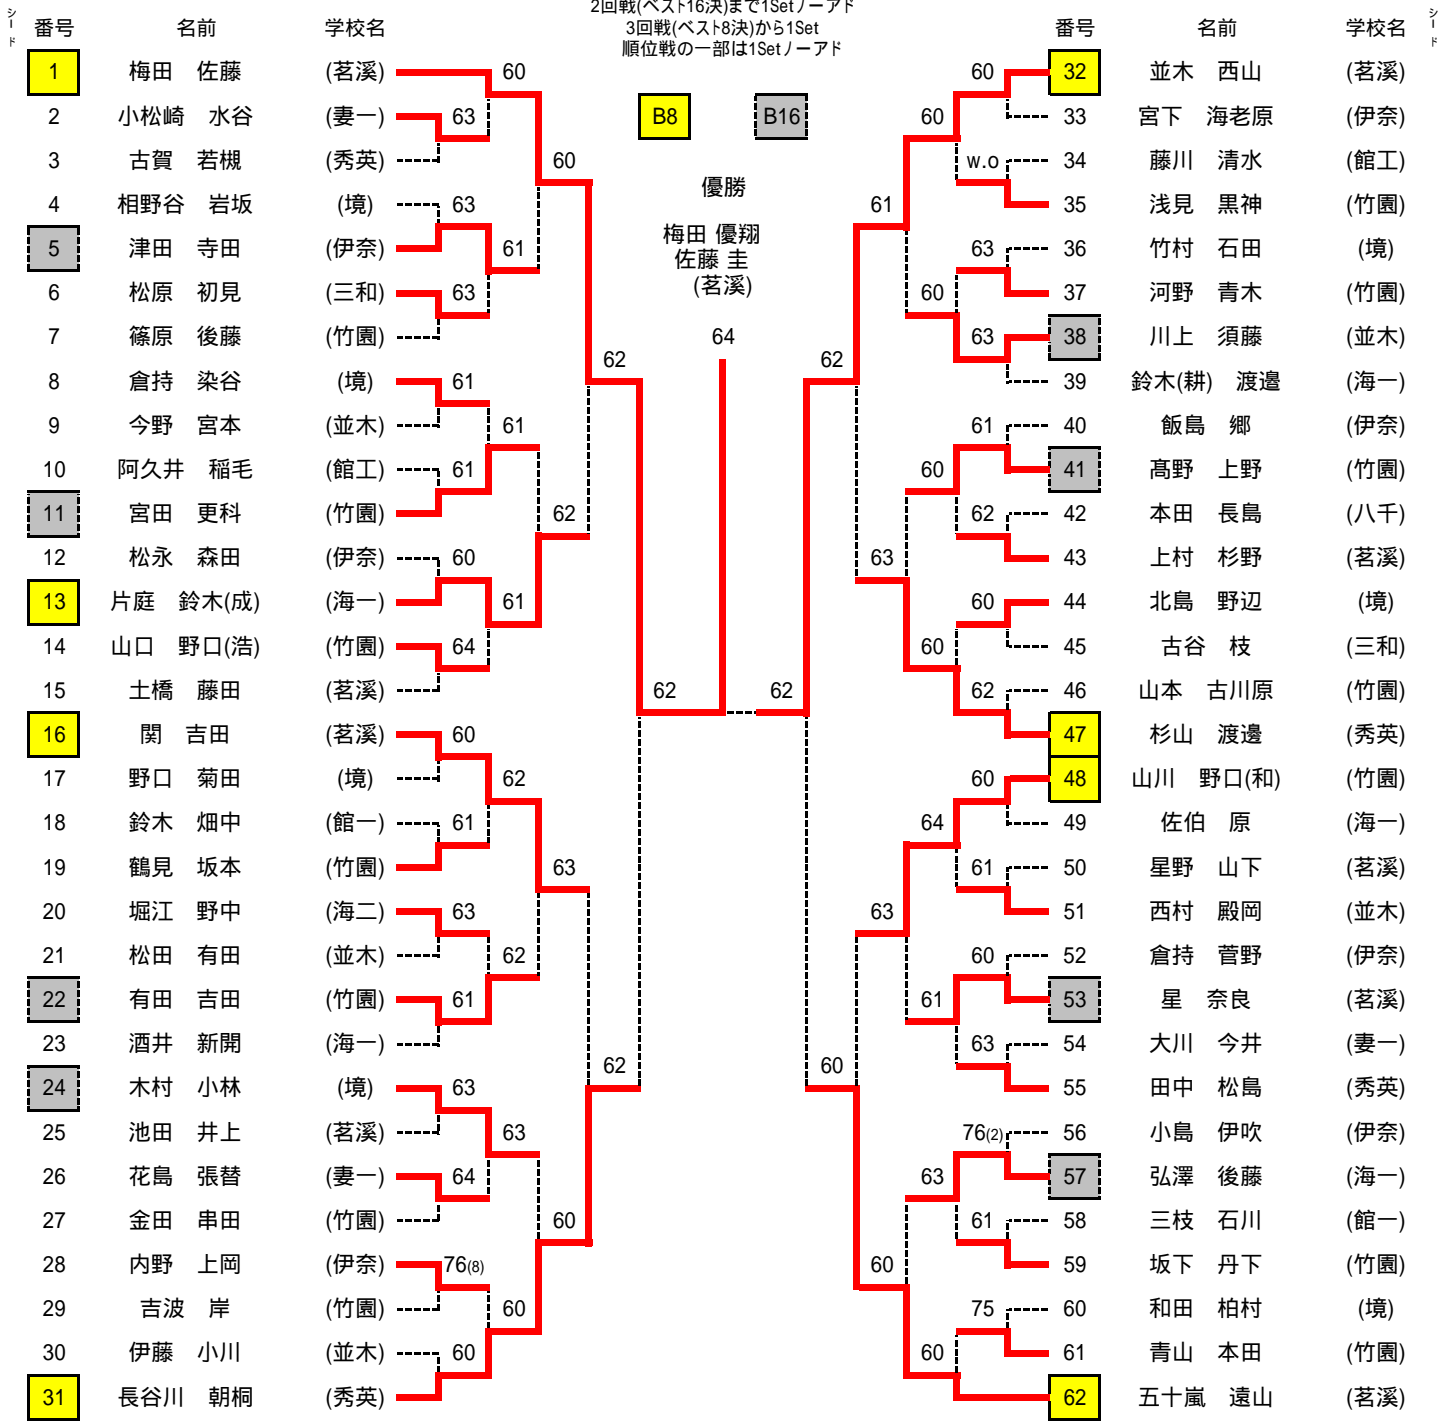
シード 番号 名前 学校名

2回戦(ベスト16決)まで1Setノーアド
3回戦(ベスト8決)から1Set
順位戦の一部は1Setノーアド

番号 名前 学校名 シード

| 番号 | 名前 | 学校名 |
|---|---|---|
| 1 | 梅田 佐藤 | (茗溪) |
| 2 | 小松崎 水谷 | (妻一) |
| 3 | 古賀 若槻 | (秀英) |
| 4 | 相野谷 岩坂 | (境) |
| 5 | 津田 寺田 | (伊奈) |
| 6 | 松原 初見 | (三和) |
| 7 | 篠原 後藤 | (竹園) |
| 8 | 倉持 染谷 | (境) |
| 9 | 今野 宮本 | (並木) |
| 10 | 阿久井 稲毛 | (館工) |
| 11 | 宮田 更科 | (竹園) |
| 12 | 松永 森田 | (伊奈) |
| 13 | 片庭 鈴木(成) | (海一) |
| 14 | 山口 野口(浩) | (竹園) |
| 15 | 土橋 藤田 | (茗溪) |
| 16 | 関 吉田 | (茗溪) |
| 17 | 野口 菊田 | (境) |
| 18 | 鈴木 畑中 | (館一) |
| 19 | 鶴見 坂本 | (竹園) |
| 20 | 堀江 野中 | (海二) |
| 21 | 松田 有田 | (並木) |
| 22 | 有田 吉田 | (竹園) |
| 23 | 酒井 新開 | (海一) |
| 24 | 木村 小林 | (境) |
| 25 | 池田 井上 | (茗溪) |
| 26 | 花島 張替 | (妻一) |
| 27 | 金田 串田 | (竹園) |
| 28 | 内野 上岡 | (伊奈) |
| 29 | 吉波 岸 | (竹園) |
| 30 | 伊藤 小川 | (並木) |
| 31 | 長谷川 朝桐 | (秀英) |

| 番号 | 名前 | 学校名 |
|---|---|---|
| 32 | 並木 西山 | (茗溪) |
| 33 | 宮下 海老原 | (伊奈) |
| 34 | 藤川 清水 | (館工) |
| 35 | 浅見 黒神 | (竹園) |
| 36 | 竹村 石田 | (境) |
| 37 | 河野 青木 | (竹園) |
| 38 | 川上 須藤 | (並木) |
| 39 | 鈴木(耕) 渡邊 | (海一) |
| 40 | 飯島 郷 | (伊奈) |
| 41 | 髙野 上野 | (竹園) |
| 42 | 本田 長島 | (八千) |
| 43 | 上村 杉野 | (茗溪) |
| 44 | 北島 野辺 | (境) |
| 45 | 古谷 枝 | (三和) |
| 46 | 山本 古川原 | (竹園) |
| 47 | 杉山 渡邊 | (秀英) |
| 48 | 山川 野口(和) | (竹園) |
| 49 | 佐伯 原 | (海一) |
| 50 | 星野 山下 | (茗溪) |
| 51 | 西村 殿岡 | (並木) |
| 52 | 倉持 菅野 | (伊奈) |
| 53 | 星 奈良 | (茗溪) |
| 54 | 大川 今井 | (妻一) |
| 55 | 田中 松島 | (秀英) |
| 56 | 小島 伊吹 | (伊奈) |
| 57 | 弘澤 後藤 | (海一) |
| 58 | 三枝 石川 | (館一) |
| 59 | 坂下 丹下 | (竹園) |
| 60 | 和田 柏村 | (境) |
| 61 | 青山 本田 | (竹園) |
| 62 | 五十嵐 遠山 | (茗溪) |

B8 B16

優勝
梅田 優翔
佐藤 圭
(茗溪)

64

60 63 60 63 61 63 61 61 61 62 60 61 64 62 62 62 60 62 63 61 63 62 61 62 63 63 64 60 76(8) 60 60 62 62

60 60 w.o 61 63 60 63 62 61 60 62 63 60 60 62 62 60 64 61 63 60 61 63 60 76(2) 63 61 60 75 60